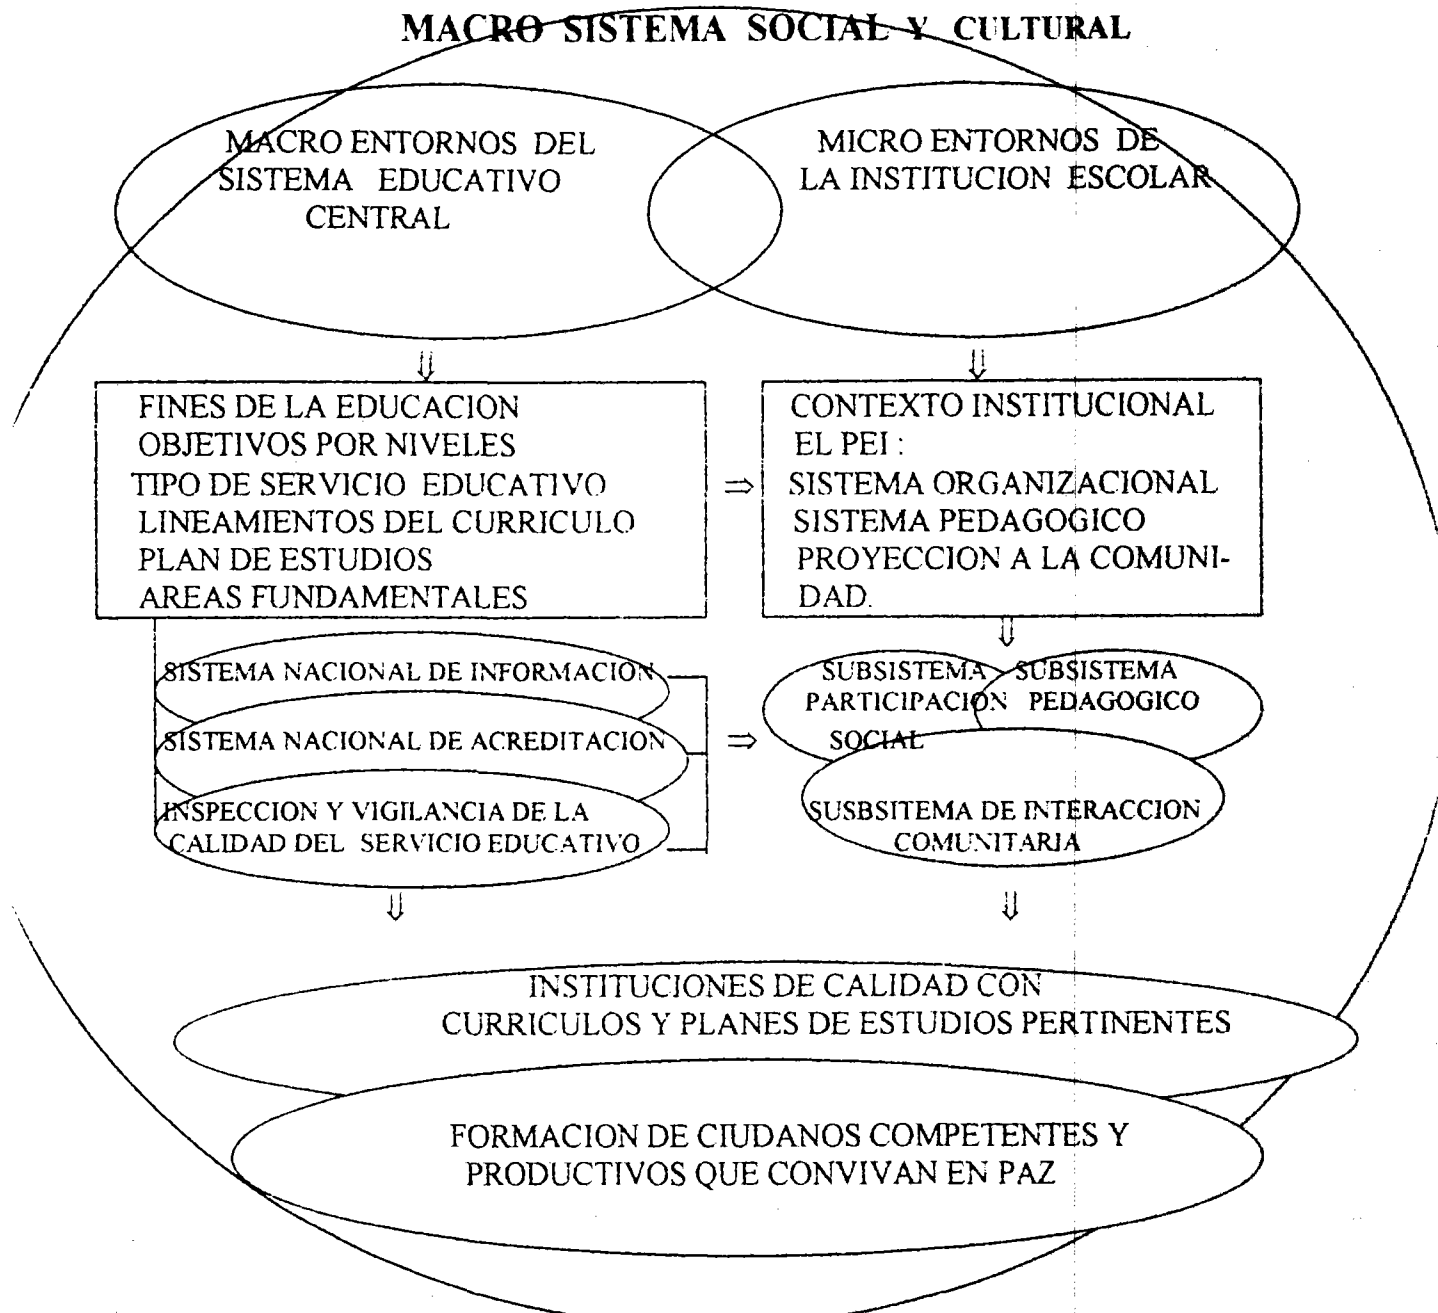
MACRO SISTEMA SOCIAL Y CULTURAL

MACRO ENTORNOS DEL SISTEMA EDUCATIVO CENTRAL

MICRO ENTORNOS DE LA INSTITUCION ESCOLAR

⇓

⇓

FINES DE LA EDUCACION
OBJETIVOS POR NIVELES
TIPO DE SERVICIO EDUCATIVO
LINEAMIENTOS DEL CURRICULO
PLAN DE ESTUDIOS
AREAS FUNDAMENTALES

⇒

CONTEXTO INSTITUCIONAL
EL PEI :
SISTEMA ORGANIZACIONAL
SISTEMA PEDAGOGICO
PROYECCION A LA COMUNIDAD.

⇓

SISTEMA NACIONAL DE INFORMACION

SISTEMA NACIONAL DE ACREDITACION

INSPECCION Y VIGILANCIA DE LA CALIDAD DEL SERVICIO EDUCATIVO

⇒

SUBSISTEMA PARTICIPACION SOCIAL

SUBSISTEMA PEDAGOGICO

SUSBSITEMA DE INTERACCION COMUNITARIA

⇓

⇓

INSTITUCIONES DE CALIDAD CON CURRICULOS Y PLANES DE ESTUDIOS PERTINENTES

FORMACION DE CIUDANOS COMPETENTES Y PRODUCTIVOS QUE CONVIVAN EN PAZ